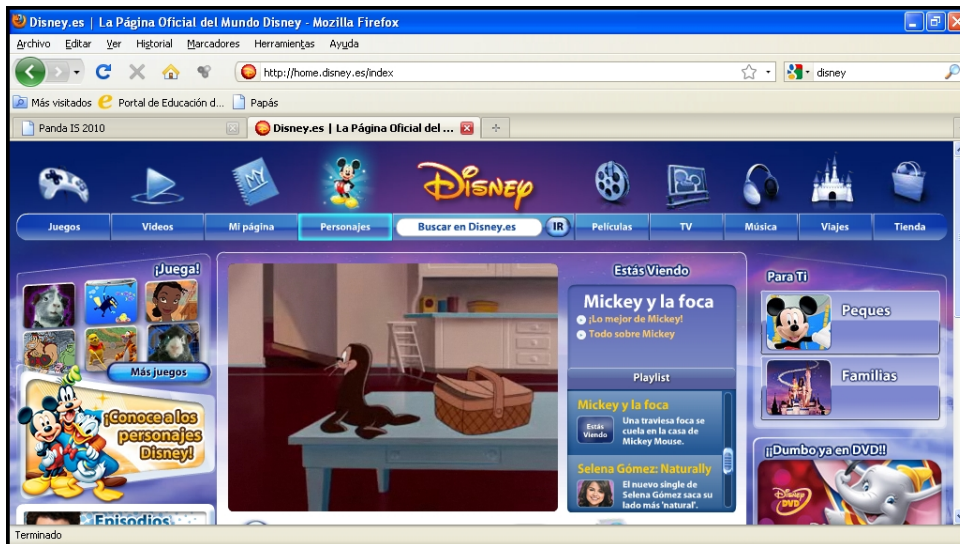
Disney.es | La Página Oficial del Mundo Disney - Mozilla Firefox

Archivo Editar Ver Historial Marcadores Herramientas Ayuda

http://home.disney.es/index

disney

Más visitados Portal de Educación d... Papás

Panda IS 2010

Disney.es | La Página Oficial del ...

Disney

Juegos Videos Mi página Personajes Buscar en Disney.es IR Películas TV Música Viajes Tienda

¡Juega!

Más juegos

¡Conoce a los personajes Disney!

Episodios

Estás Viendo

Mickey y la foca

¡Lo mejor de Mickey!

Todo sobre Mickey

Playlist

Mickey y la foca

Estás Viendo

Una traviesa foca se cuela en la casa de Mickey Mouse.

Selena Gómez: Naturally

El nuevo single de Selena Gómez saca su lado más 'natural'.

Para Ti

Peques

Familias

¡¡Dumbo ya en DVD!!

Disney DVD

Terminado